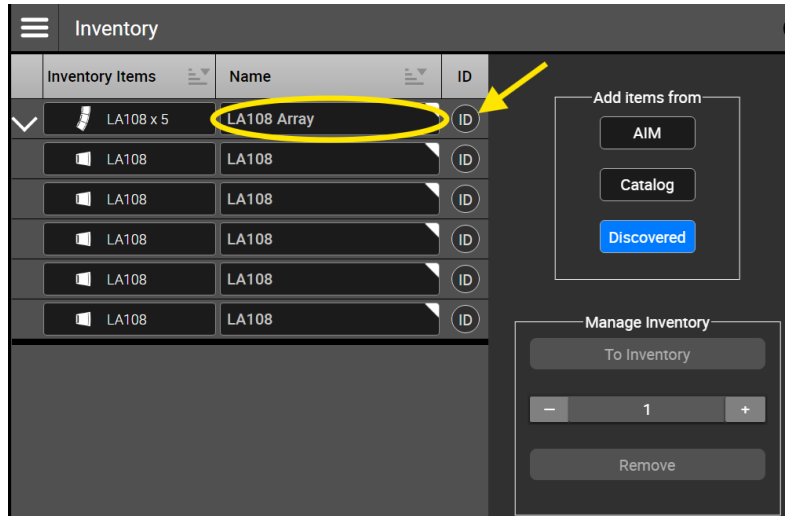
Inventory

| Inventory Items | Name | ID |
|---|---|---|
| LA108 x 5 | LA108 Array | ID |
| LA108 | LA108 | ID |
| LA108 | LA108 | ID |
| LA108 | LA108 | ID |
| LA108 | LA108 | ID |
| LA108 | LA108 | ID |

Add items from
AIM
Catalog
Discovered

Manage Inventory
To Inventory
– 1 +
Remove